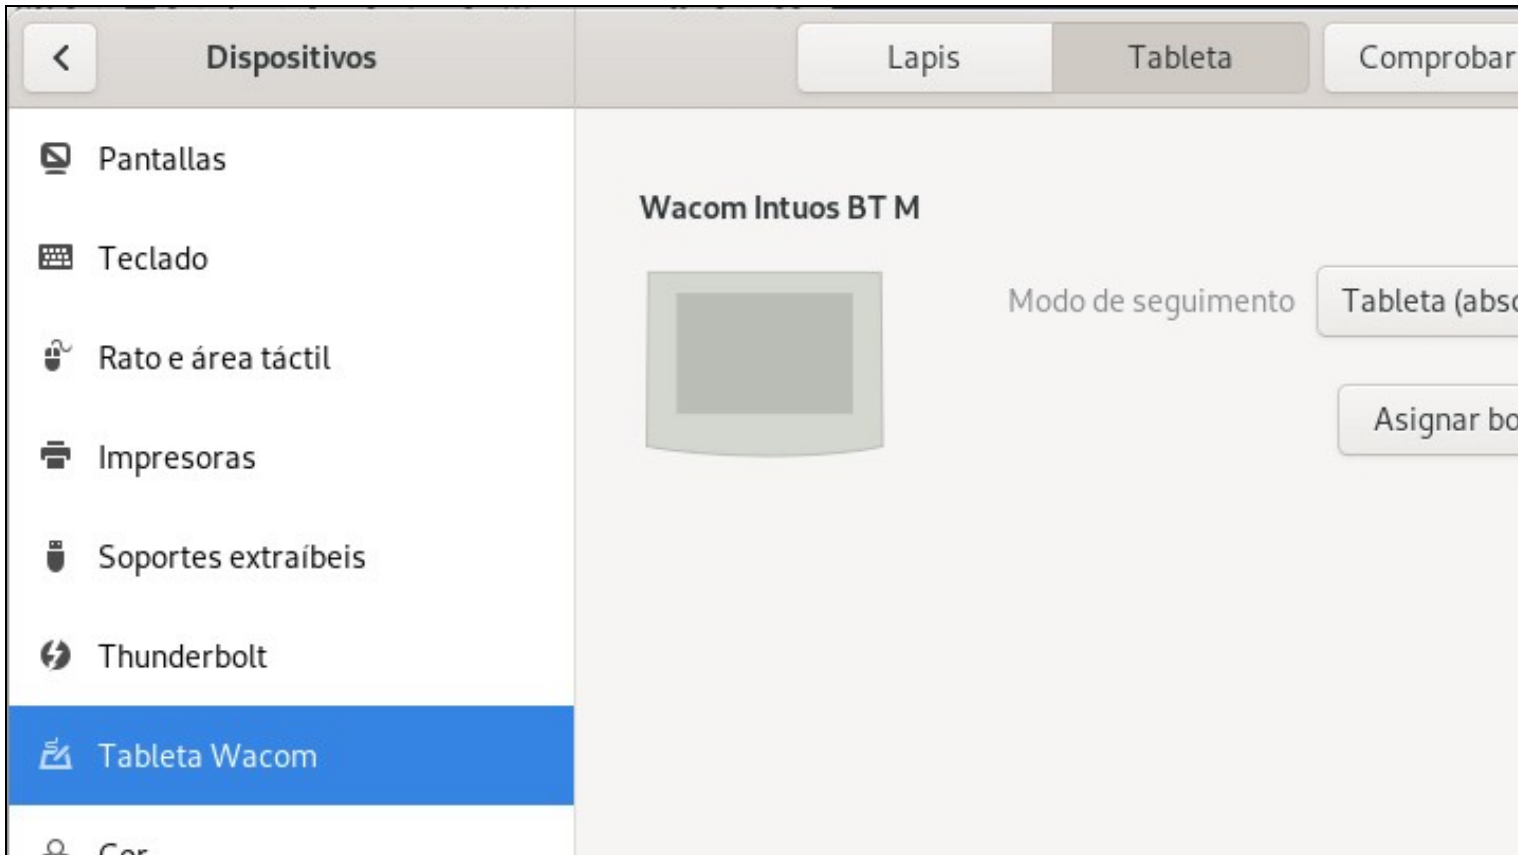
Dispositivos

Lapis
Tableta
Comprobar

Pantallas

Teclado

Rato e área táctil

Impresoras

Soportes extraíbeis

Thunderbolt

Tableta Wacom

Cor

Wacom Intuos BT M

Modo de seguimento
Tableta (abs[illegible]

Asignar bo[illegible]